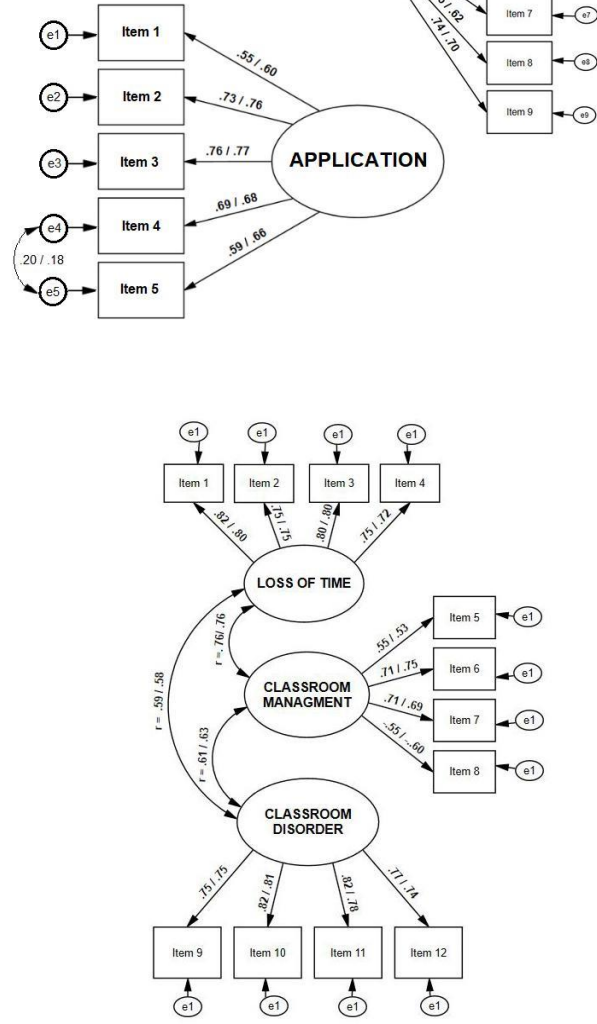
e1
Item 1
.55 / .60
e2
Item 2
.73 / .76
e3
Item 3
.76 / .77
APPLICATION
e4
Item 4
.69 / .68
.20 / .18
e5
Item 5
.59 / .66

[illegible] / .62
.74 / .70
Item 7
e7
Item 8
e8
Item 9
e9

e1
e1
e1
e1
Item 1
Item 2
Item 3
Item 4
.82 / .80
.75 / .75
.80 / .80
.75 / .72
LOSS OF TIME
r = .76/.76
Item 5
e1
.55 / .53
Item 6
e1
.71 / .75
CLASSROOM MANAGMENT
r = .59 / .58
.71 / .69
Item 7
e1
-.55 / -.60
Item 8
e1
r = .61 / .63
CLASSROOM DISORDER
.75 / .75
.82 / .81
.82 / .78
.77 / .74
Item 9
Item 10
Item 11
Item 12
e1
e1
e1
e1